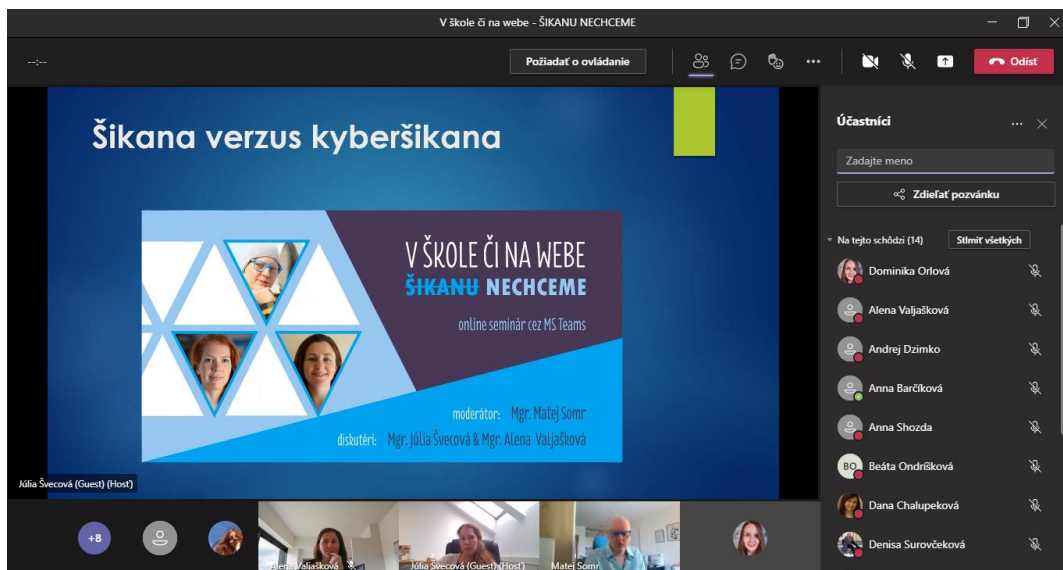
V škole či na webe - ŠIKANU NECHCEME

--:--

Požiadať o ovládanie

Odísť

Šikana verzus kyberšikana

V ŠKOLE ČI NA WEBE
ŠIKANU NECHCEME

online seminár cez MS Teams

moderátor: Mgr. Matej Somr
diskutéri: Mgr. Júlia Švecová & Mgr. Alena Valjašková

Júlia Švecová (Guest) (Hosť)

Účastníci

Zadajte meno

Zdieľať pozvánku

Na tejto schôdzi (14)

Stlmiť všetkých

Dominika Orlová

Alena Valjašková

Andrej Dzimko

Anna Barčíková

Anna Shozda

BO

Beáta Ondríšková

Dana Chalupeková

Denisa Surovčeková

+8

Alena Valjašková

Júlia Švecová (Guest) (Hosť)

Matej Somr